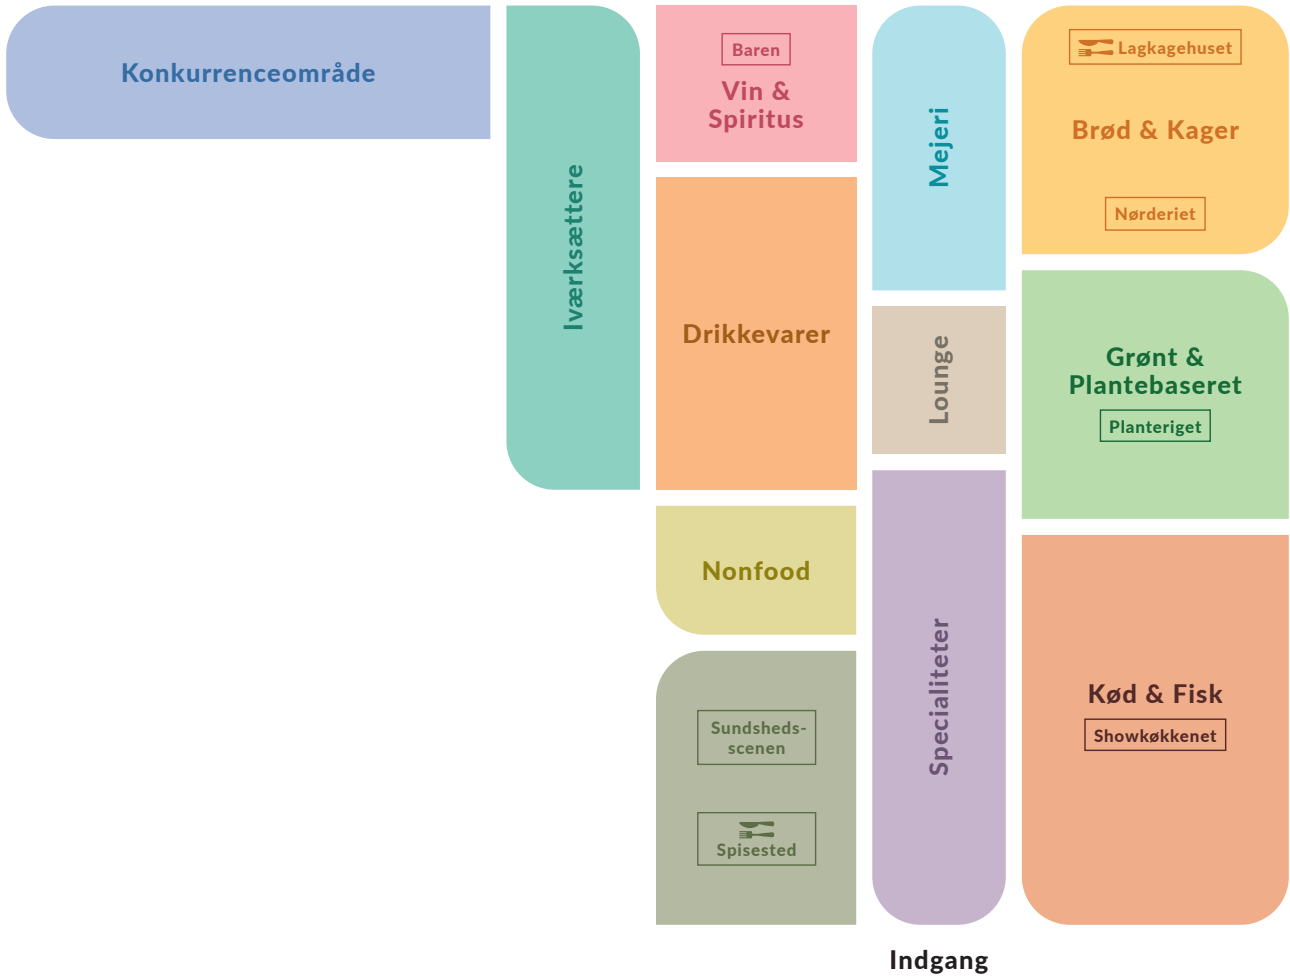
Konkurrenceområde

Iværksættere

Baren

Vin & Spiritus

Drikkevarer

Nonfood

Sundheds-scenen

Spisested

Mejeri

Lounge

Specialiteter

Lagkagehuset

Brød & Kager

Nørderiet

Grønt & Plantebaseret

Planteriget

Kød & Fisk

Showkøkkenet

Indgang